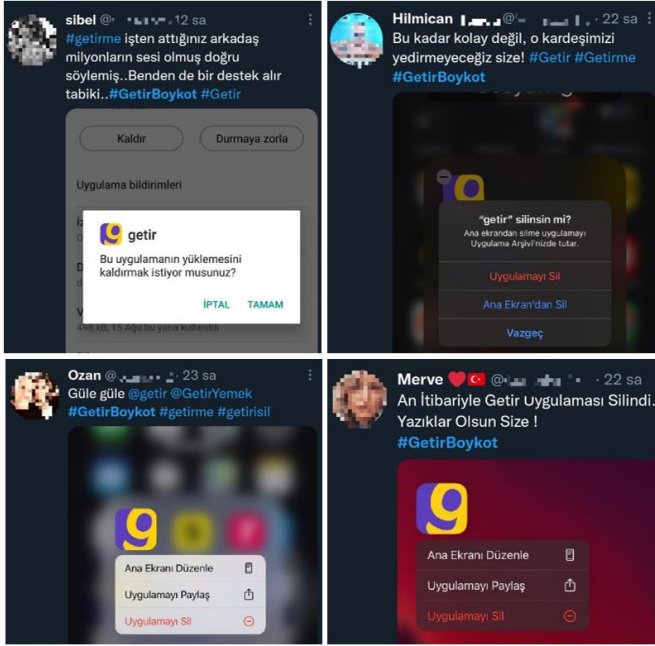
sibel @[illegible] · 12 sa
#getirme işten attığınız arkadaş milyonların sesi olmuş doğru söylemiş..Benden de bir destek alır tabiki..#GetirBoykot #Getir

Kaldır
Durmaya zorla
Uygulama bildirimleri
getir
Bu uygulamanın yüklemesini kaldırmak istiyor musunuz?
İPTAL
TAMAM
498 kB, 15 Ağu bu yana kullanıldı

Hilmican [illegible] @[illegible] · 22 sa
Bu kadar kolay değil, o kardeşimizi yedirmeyeceğiz size! #Getir #Getirme #GetirBoykot

"getir" silinsin mi?
Ana ekrandan silme uygulamayı Uygulama Arşivi'nizde tutar.
Uygulamayı Sil
Ana Ekran'dan Sil
Vazgeç

Ozan @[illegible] · 23 sa
Güle güle @getir @GetirYemek #GetirBoykot #getirme #getirisil

Ana Ekranı Düzenle
Uygulamayı Paylaş
Uygulamayı Sil

Merve @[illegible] · 22 sa
An İtibariyle Getir Uygulaması Silindi. Yazıklar Olsun Size !
#GetirBoykot

Ana Ekranı Düzenle
Uygulamayı Paylaş
Uygulamayı Sil